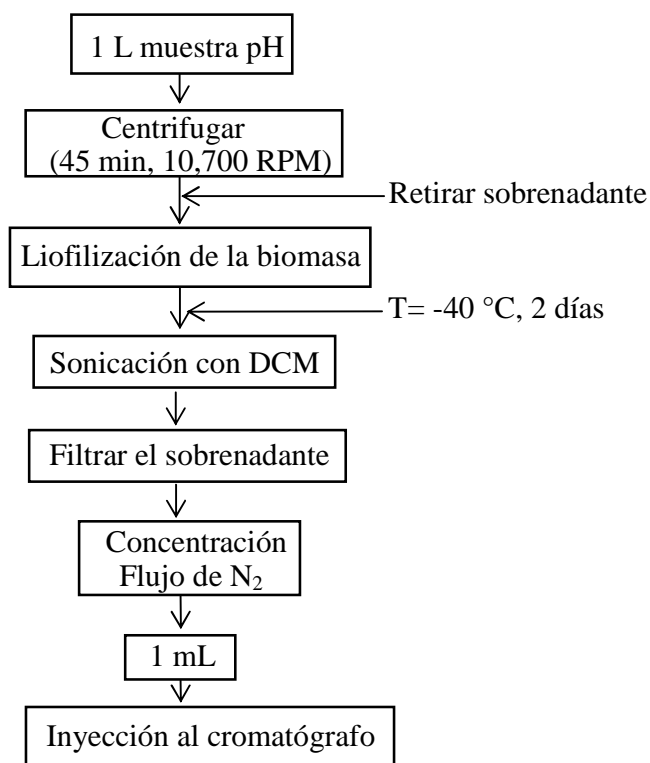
1 L muestra pH

Centrifugar
(45 min, 10,700 RPM)

Retirar sobrenadante

Liofilización de la biomasa

T= -40 °C, 2 días

Sonicación con DCM

Filtrar el sobrenadante

Concentración
Flujo de $N_2$

1 mL

Inyección al cromatógrafo